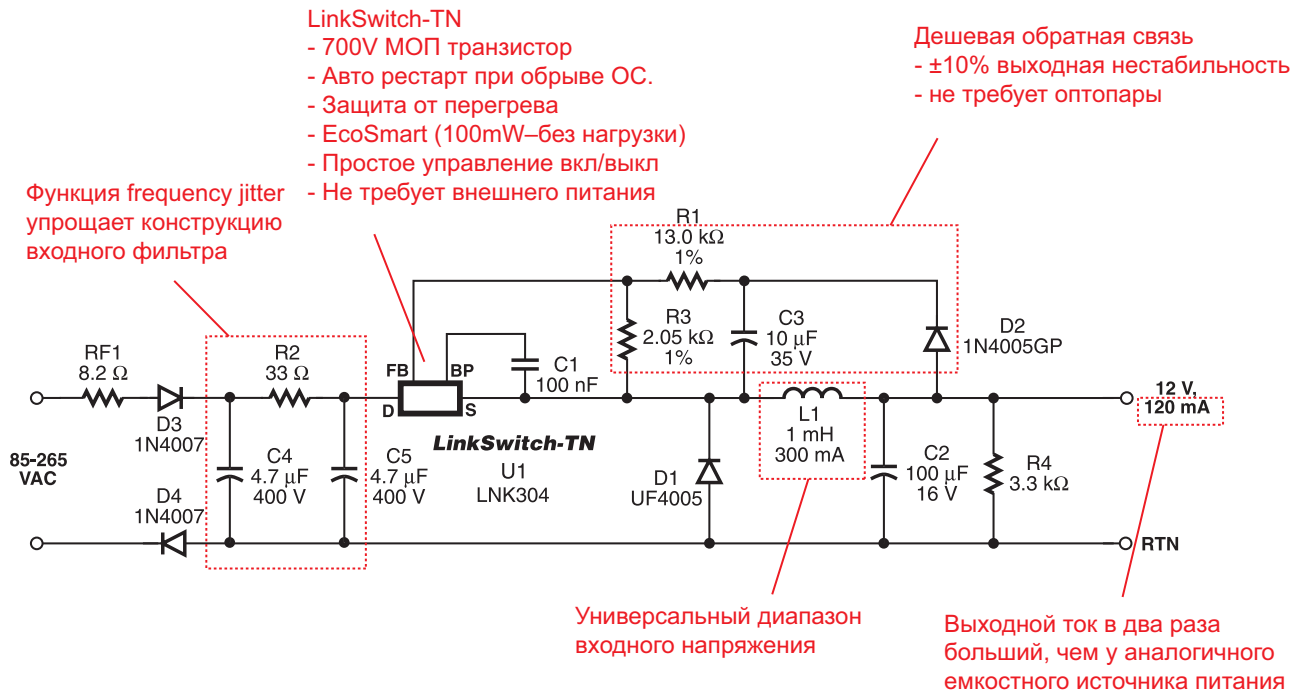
LinkSwitch-TN
- 700V МОП транзистор
- Авто рестарт при обрыве ОС.
- Защита от перегрева
- EcoSmart (100mW–без нагрузки)
- Простое управление вкл/выкл
- Не требует внешнего питания

Дешевая обратная связь
- ±10% выходная нестабильность
- не требует оптопары

Функция frequency jitter упрощает конструкцию входного фильтра

R1
13.0 kΩ
1%

R3
2.05 kΩ
1%

C3
10 μF
35 V

D2
1N4005GP

RF1
8.2 Ω

R2
33 Ω

FB
BP
D
S

C1
100 nF

12 V,
120 mA

D3
1N4007

85-265
VAC

C4
4.7 μF
400 V

C5
4.7 μF
400 V

LinkSwitch-TN

U1
LNK304

L1
1 mH
300 mA

C2
100 μF
16 V

R4
3.3 kΩ

D1
UF4005

D4
1N4007

RTN

Универсальный диапазон входного напряжения

Выходной ток в два раза больший, чем у аналогичного емкостного источника питания